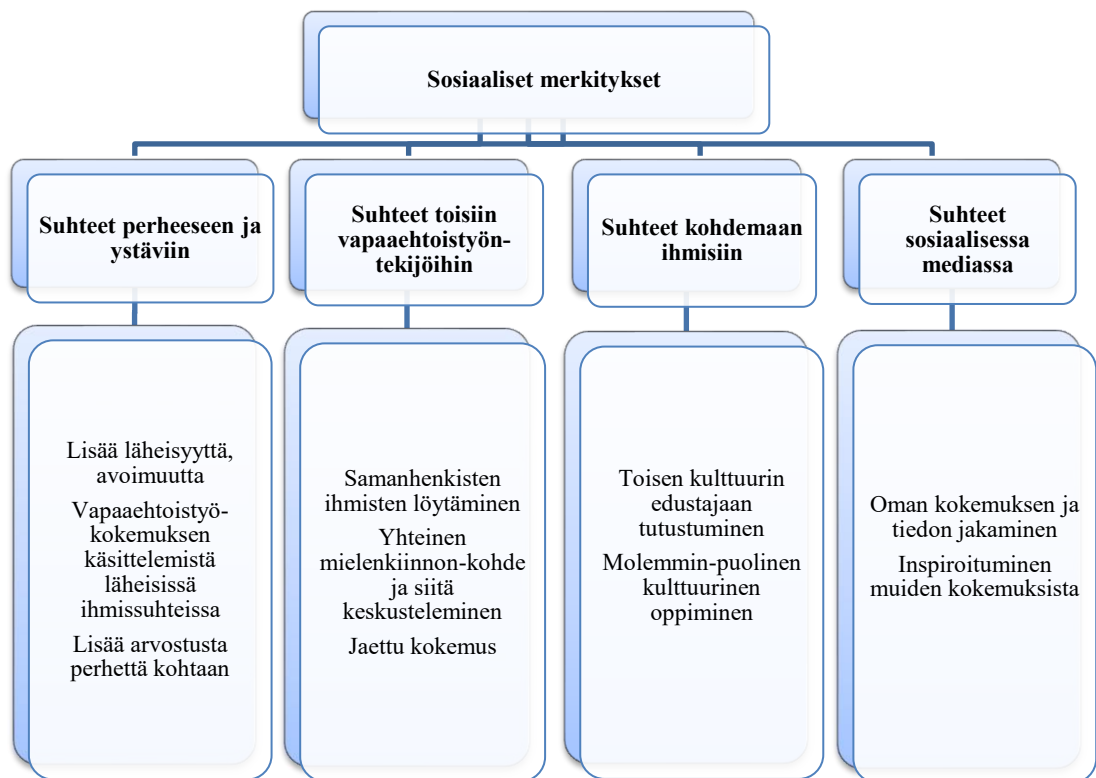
Sosiaaliset merkitykset

Suhteet perheeseen ja ystäviin

Lisää läheisyyttä, avoimuutta

Vapaaehtoistyö-kokemuksen käsittelemistä läheisissä ihmissuhteissa

Lisää arvostusta perhettä kohtaan

Suhteet toisiin vapaaehtoistyön-tekijöihin

Samanhenkisten ihmisten löytäminen

Yhteinen mielenkiinnon-kohde ja siitä keskusteleminen

Jaettu kokemus

Suhteet kohdemaan ihmisiin

Toisen kulttuurin edustajaan tutustuminen

Molemmin-puolinen kulttuurinen oppiminen

Suhteet sosiaalisessa mediassa

Oman kokemuksen ja tiedon jakaminen

Inspiroituminen muiden kokemuksista